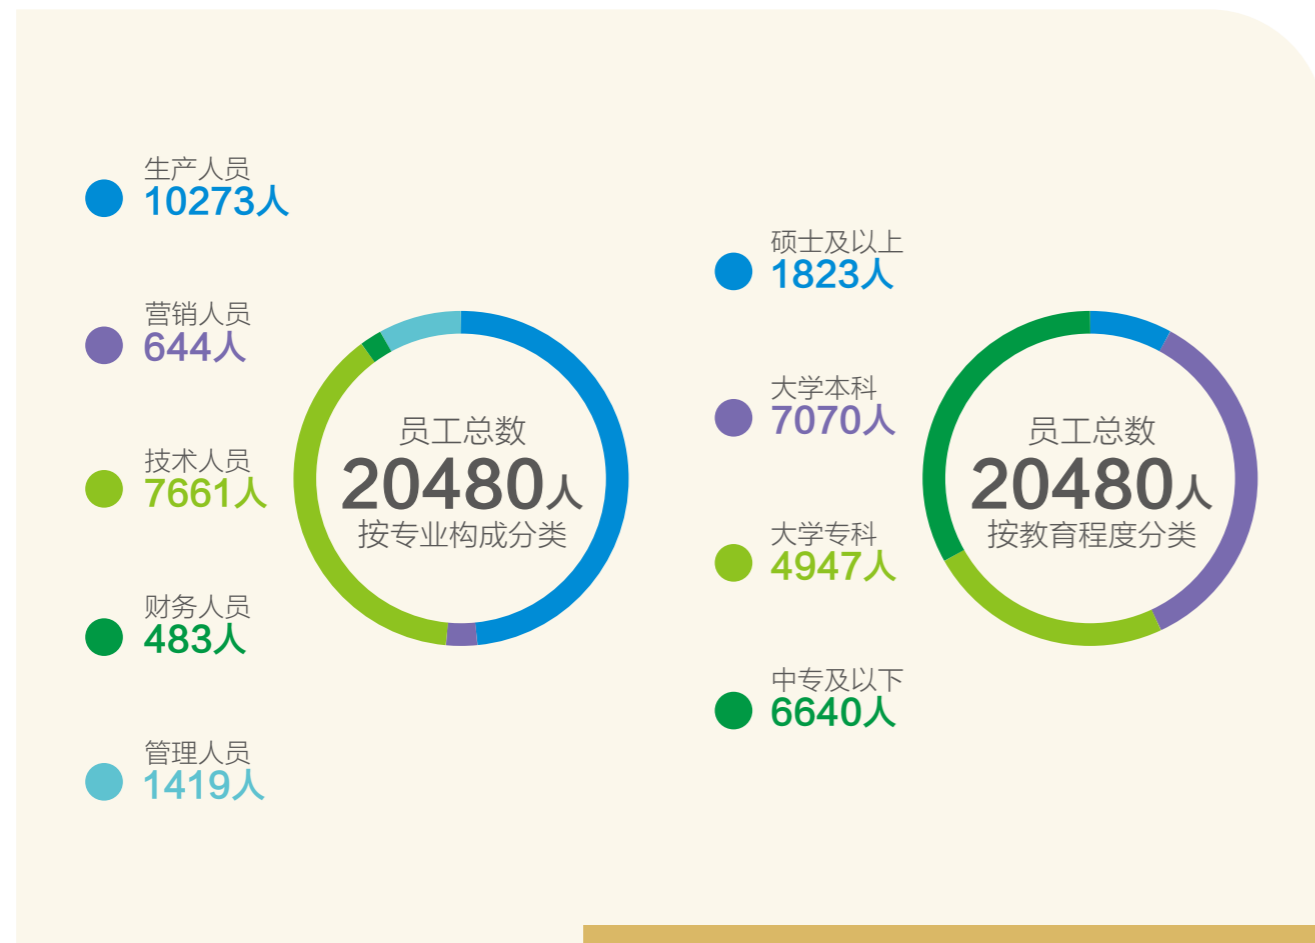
生产人员
10273人

营销人员
644人

技术人员
7661人

财务人员
483人

管理人员
1419人

员工总数
20480人
按专业构成分类

硕士及以上
1823人

大学本科
7070人

大学专科
4947人

中专及以下
6640人

员工总数
20480人
按教育程度分类